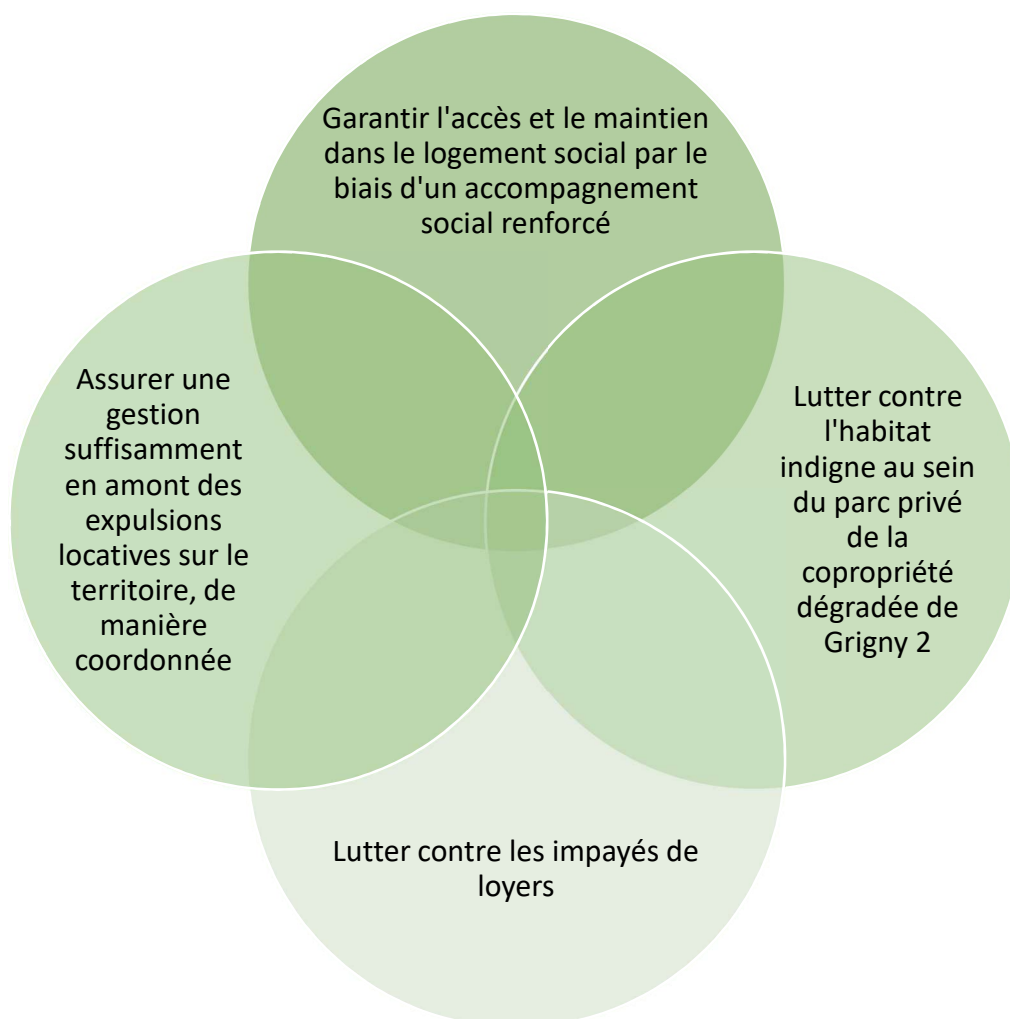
Garantir l'accès et le maintien dans le logement social par le biais d'un accompagnement social renforcé

Assurer une gestion suffisamment en amont des expulsions locatives sur le territoire, de manière coordonnée

Lutter contre l'habitat indigne au sein du parc privé de la copropriété dégradée de Grigny 2

Lutter contre les impayés de loyers